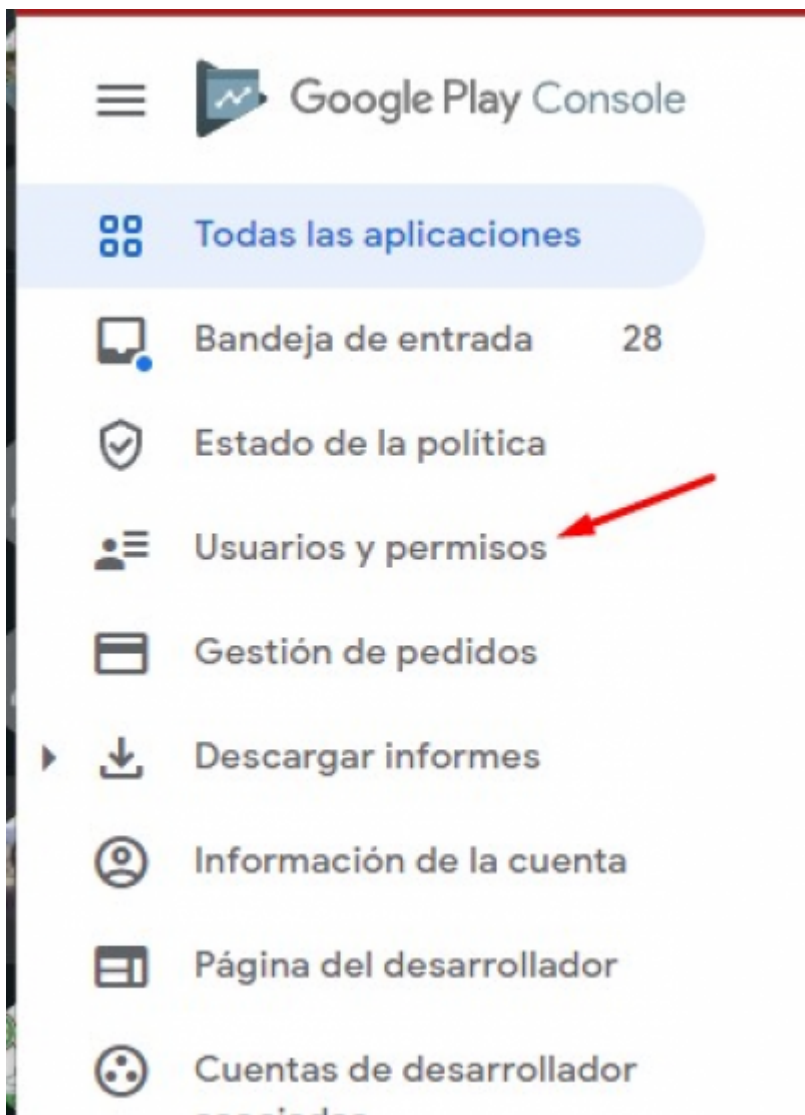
Google Play Console

Todas las aplicaciones

Bandeja de entrada 28

Estado de la política

Usuarios y permisos

Gestión de pedidos

Descargar informes

Información de la cuenta

Página del desarrollador

Cuentas de desarrollador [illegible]